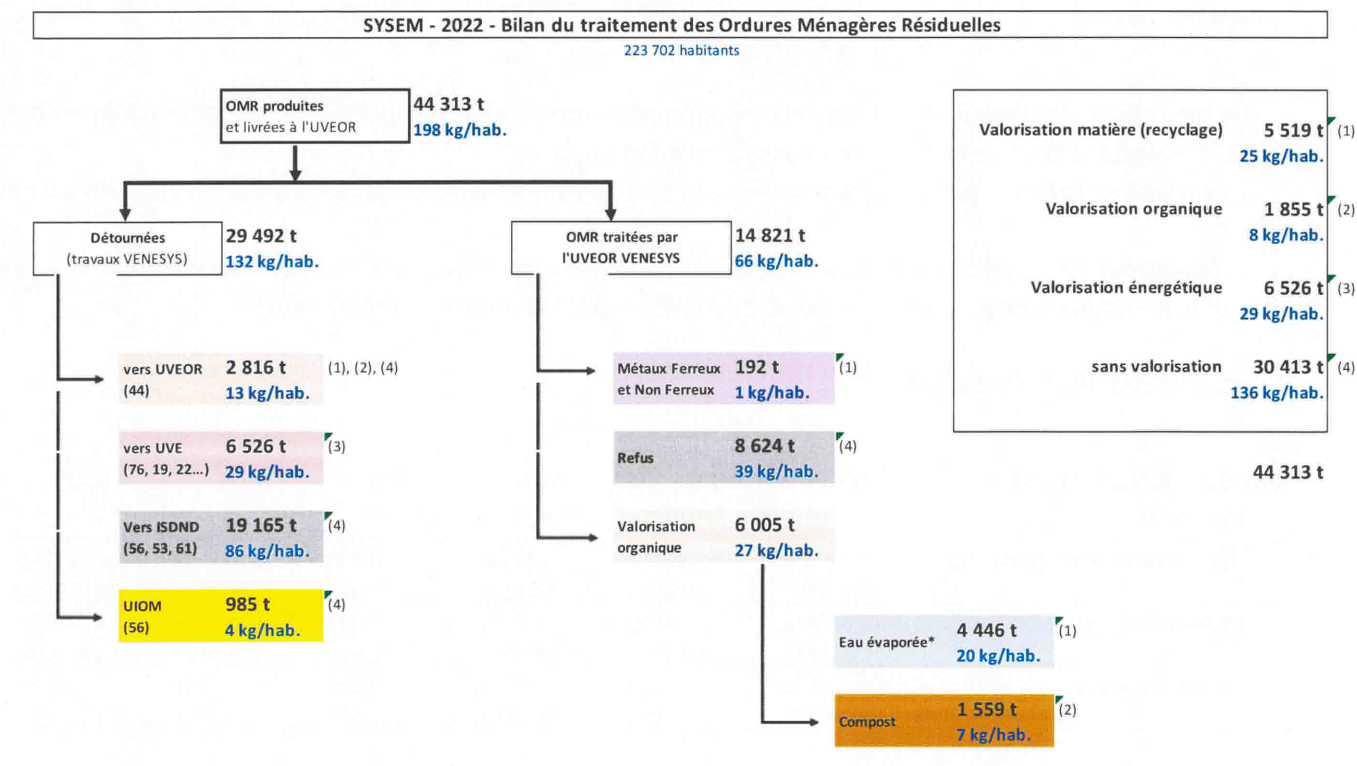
SYSEM - 2022 - Bilan du traitement des Ordures Ménagères Résiduelles

223 702 habitants

OMR produites et livrées à l'UVEOR 44 313 t 198 kg/hab.

Détournées (travaux VENESYS) 29 492 t 132 kg/hab.

OMR traitées par l'UVEOR VENESYS 14 821 t 66 kg/hab.

vers UVEOR (44) 2 816 t 13 kg/hab. (1), (2), (4)

vers UVE (76, 19, 22...) 6 526 t 29 kg/hab. (3)

Vers ISDND (56, 53, 61) 19 165 t 86 kg/hab. (4)

UIOM (56) 985 t 4 kg/hab. (4)

Métaux Ferreux et Non Ferreux 192 t 1 kg/hab. (1)

Refus 8 624 t 39 kg/hab. (4)

Valorisation organique 6 005 t 27 kg/hab.

Eau évaporée* 4 446 t 20 kg/hab. (1)

Compost 1 559 t 7 kg/hab. (2)

Valorisation matière (recyclage) 5 519 t (1) 25 kg/hab.

Valorisation organique 1 855 t (2) 8 kg/hab.

Valorisation énergétique 6 526 t (3) 29 kg/hab.

sans valorisation 30 413 t (4) 136 kg/hab.

44 313 t